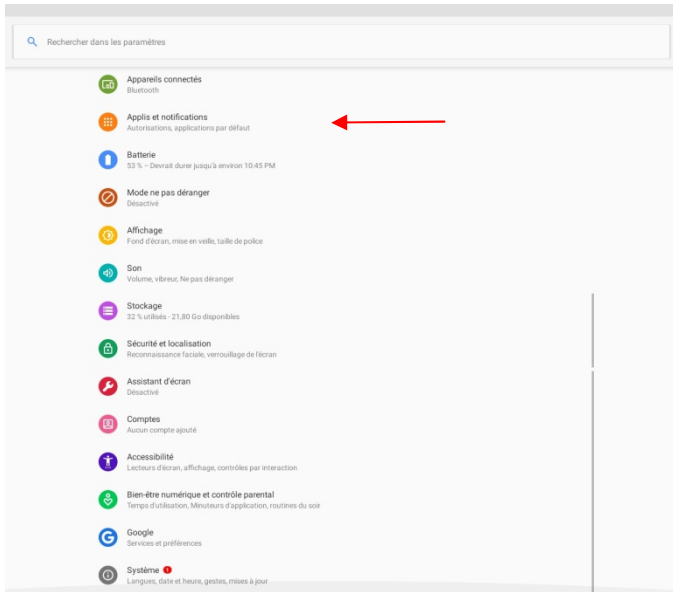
Rechercher dans les paramètres

Appareils connectés
Bluetooth

Applis et notifications
Autorisations, applications par défaut

Batterie
53 % – Devrait durer jusqu'à environ 10:45 PM

Mode ne pas déranger
Désactivé

Affichage
Fond d'écran, mise en veille, taille de police

Son
Volume, vibreur, Ne pas déranger

Stockage
32 % utilisés - 21,80 Go disponibles

Sécurité et localisation
Reconnaissance faciale, verrouillage de l'écran

Assistant d'écran
Désactivé

Comptes
Aucun compte ajouté

Accessibilité
Lecteurs d'écran, affichage, contrôles par interaction

Bien-être numérique et contrôle parental
Temps d'utilisation, Minuteurs d'application, routines du soir

Google
Services et préférences

Système
Langues, date et heure, gestes, mises à jour